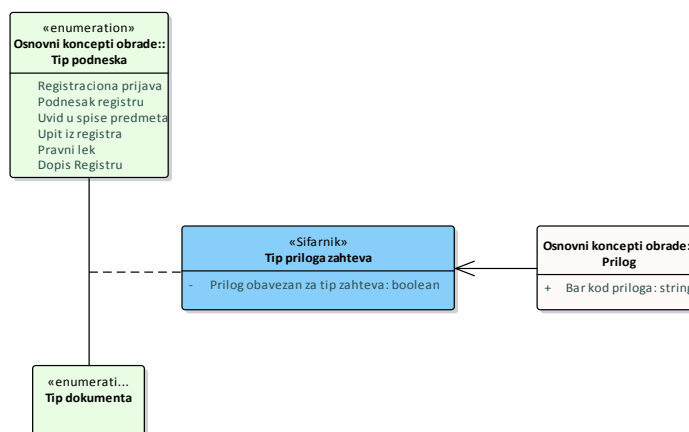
«enumeration»
Osnovni koncepti obrade::
Tip podneska

Registraciona prijava
Podnesak registru
Uvid u spise predmeta
Upit iz registra
Pravni lek
Dopis Registru

«Sifarnik»
Tip priloga zahteva

- Prilog obavezan za tip zahteva: boolean

Osnovni koncepti obrade:
Prilog

+ Bar kod priloga: string

«enumerati...
Tip dokumenta